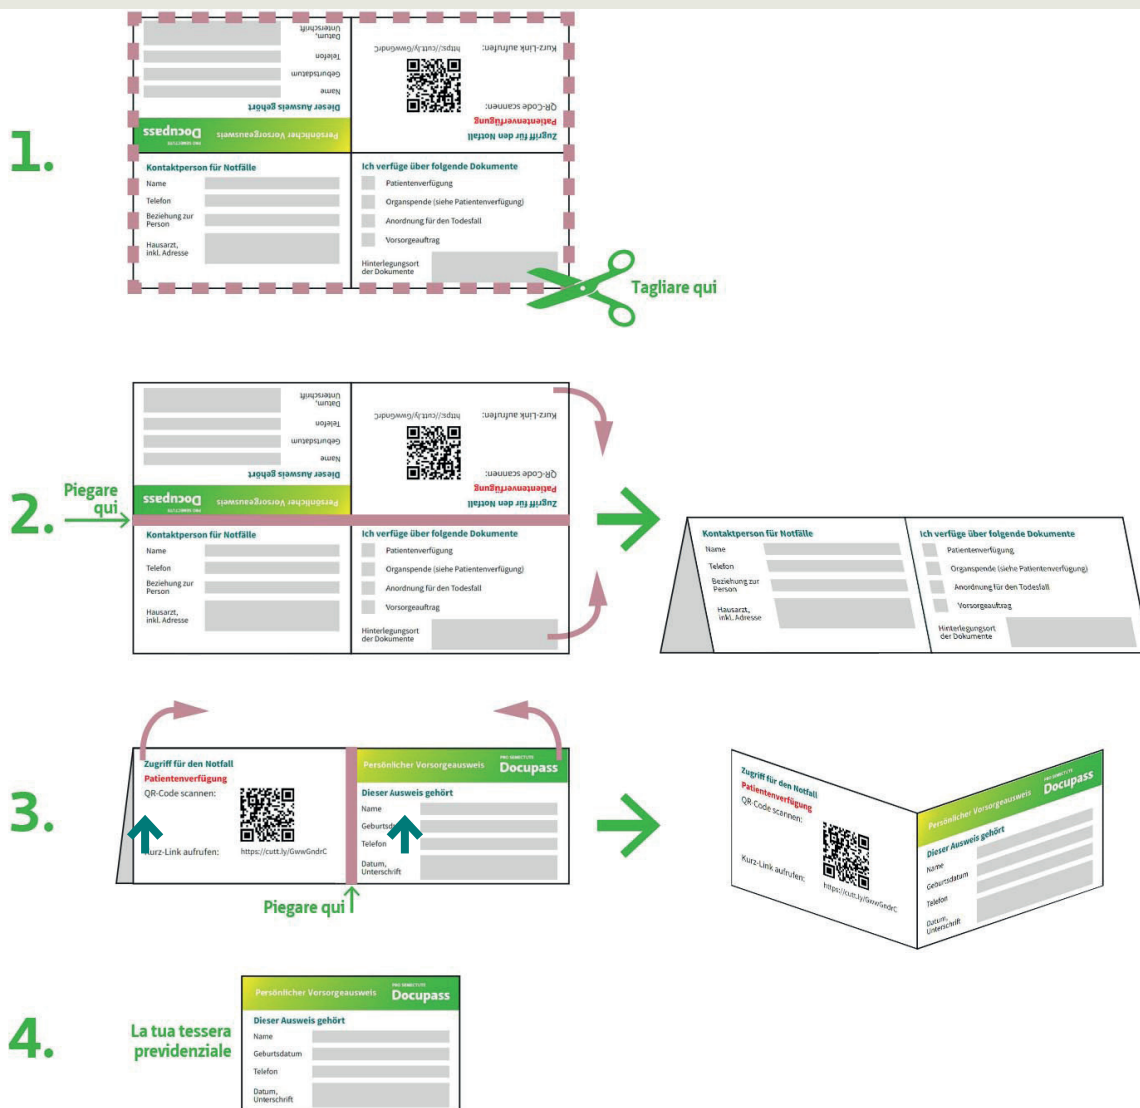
1.

Datum, Unterschrift
Telefon
Geburtsdatum
Name
Dieser Ausweis gehört
Persönlicher Vorsorgeausweis
Docupass
https://cutt.ly/GwwGndrC
Kurz-Link aufrufen:
QR-Code scannen:
Patientenverfügung
Zugriff für den Notfall

Kontaktperson für Notfälle
Name
Telefon
Beziehung zur Person
Hausarzt, inkl. Adresse

Ich verfüge über folgende Dokumente
Patientenverfügung
Organspende (siehe Patientenverfügung)
Anordnung für den Todesfall
Vorsorgeauftrag
Hinterlegungsort der Dokumente

Tagliare qui

2.

Piegare qui

Datum, Unterschrift
Telefon
Geburtsdatum
Name
Dieser Ausweis gehört
Persönlicher Vorsorgeausweis
Docupass
https://cutt.ly/GwwGndrC
Kurz-Link aufrufen:
QR-Code scannen:
Patientenverfügung
Zugriff für den Notfall

Kontaktperson für Notfälle
Name
Telefon
Beziehung zur Person
Hausarzt, inkl. Adresse

Ich verfüge über folgende Dokumente
Patientenverfügung
Organspende (siehe Patientenverfügung)
Anordnung für den Todesfall
Vorsorgeauftrag
Hinterlegungsort der Dokumente

Kontaktperson für Notfälle
Name
Telefon
Beziehung zur Person
Hausarzt, inkl. Adresse
Ich verfüge über folgende Dokumente
Patientenverfügung
Organspende (siehe Patientenverfügung)
Anordnung für den Todesfall
Vorsorgeauftrag
Hinterlegungsort der Dokumente

3.

Zugriff für den Notfall
Patientenverfügung
QR-Code scannen:
Kurz-Link aufrufen:
https://cutt.ly/GwwGndrC
Persönlicher Vorsorgeausweis
Docupass
Dieser Ausweis gehört
Name
Geburtsdatum
Telefon
Datum, Unterschrift

Piegare qui

Zugriff für den Notfall
Patientenverfügung
QR-Code scannen:
Kurz-Link aufrufen:
https://cutt.ly/GwwGndrC
Persönlicher Vorsorgeausweis
Docupass
Dieser Ausweis gehört
Name
Geburtsdatum
Telefon
Datum, Unterschrift

4.

La tua tessera previdenziale

Persönlicher Vorsorgeausweis
Docupass
Dieser Ausweis gehört
Name
Geburtsdatum
Telefon
Datum, Unterschrift